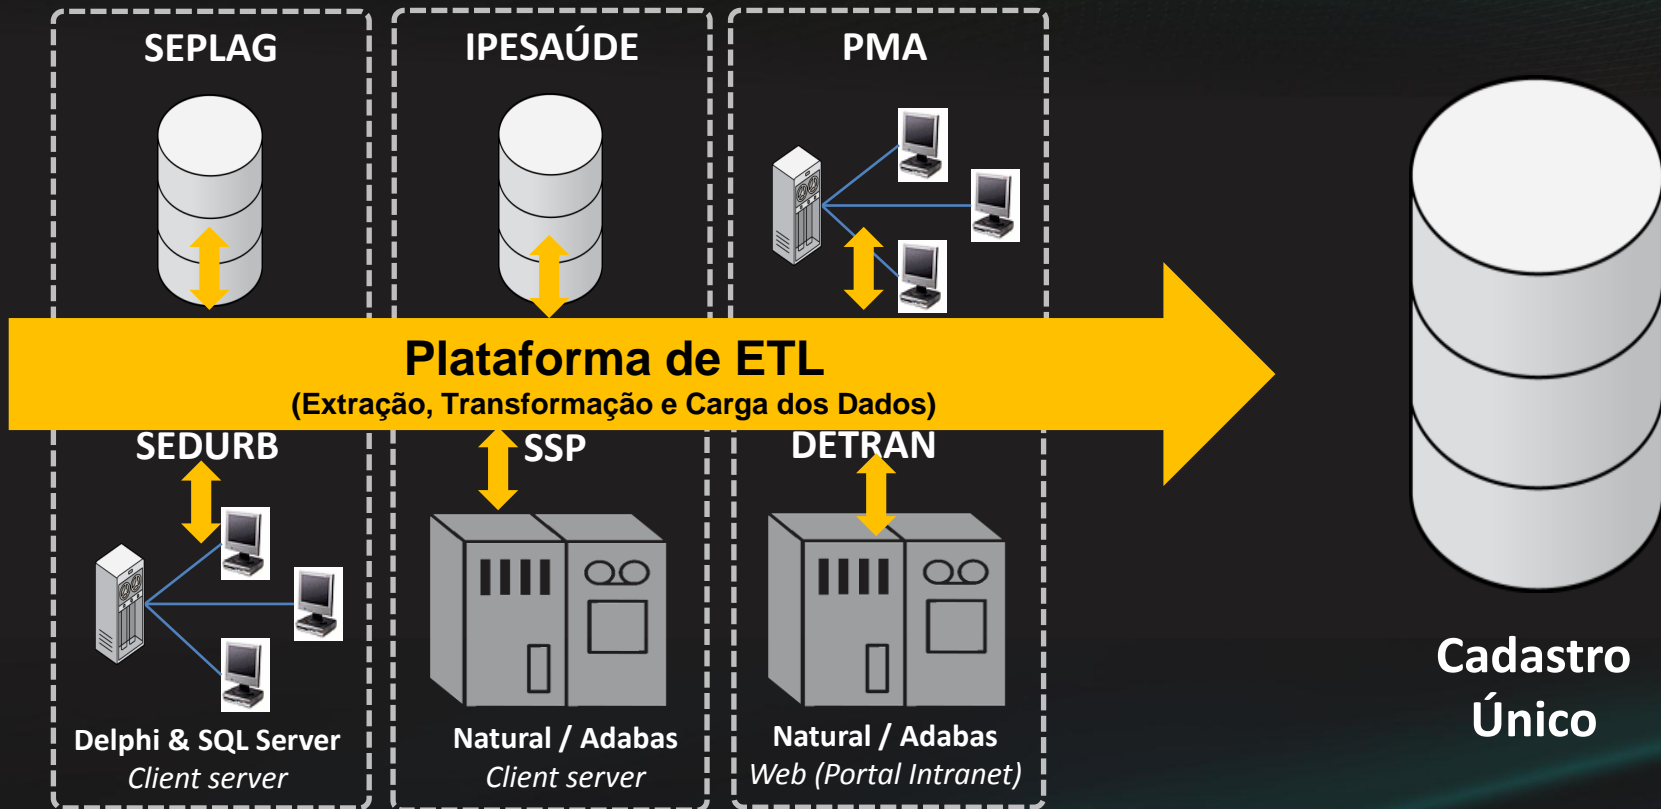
SEPLAG

IPESAÚDE

PMA

Plataforma de ETL
(Extração, Transformação e Carga dos Dados)

SEDURB

SSP

DETRAN

Delphi & SQL Server
Client server

Natural / Adabas
Client server

Natural / Adabas
Web (Portal Intranet)

Cadastro Único